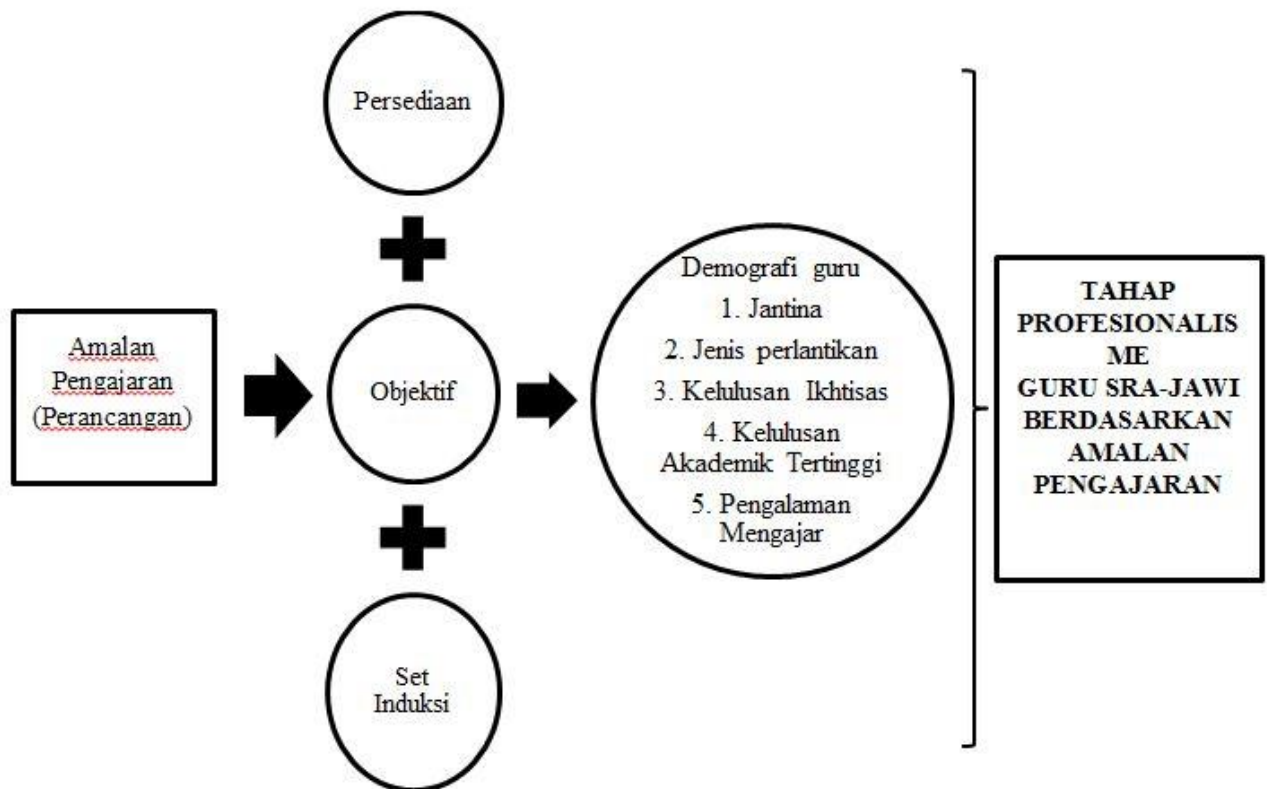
Persediaan

Amalan Pengajaran (Perancangan)

Objektif

Set Induksi

Demografi guru
1. Jantina
2. Jenis perlantikan
3. Kelulusan Ikhtisas
4. Kelulusan Akademik Tertinggi
5. Pengalaman Mengajar

TAHAP PROFESIONALIS ME GURU SRA-JAWI BERDASARKAN AMALAN PENGAJARAN